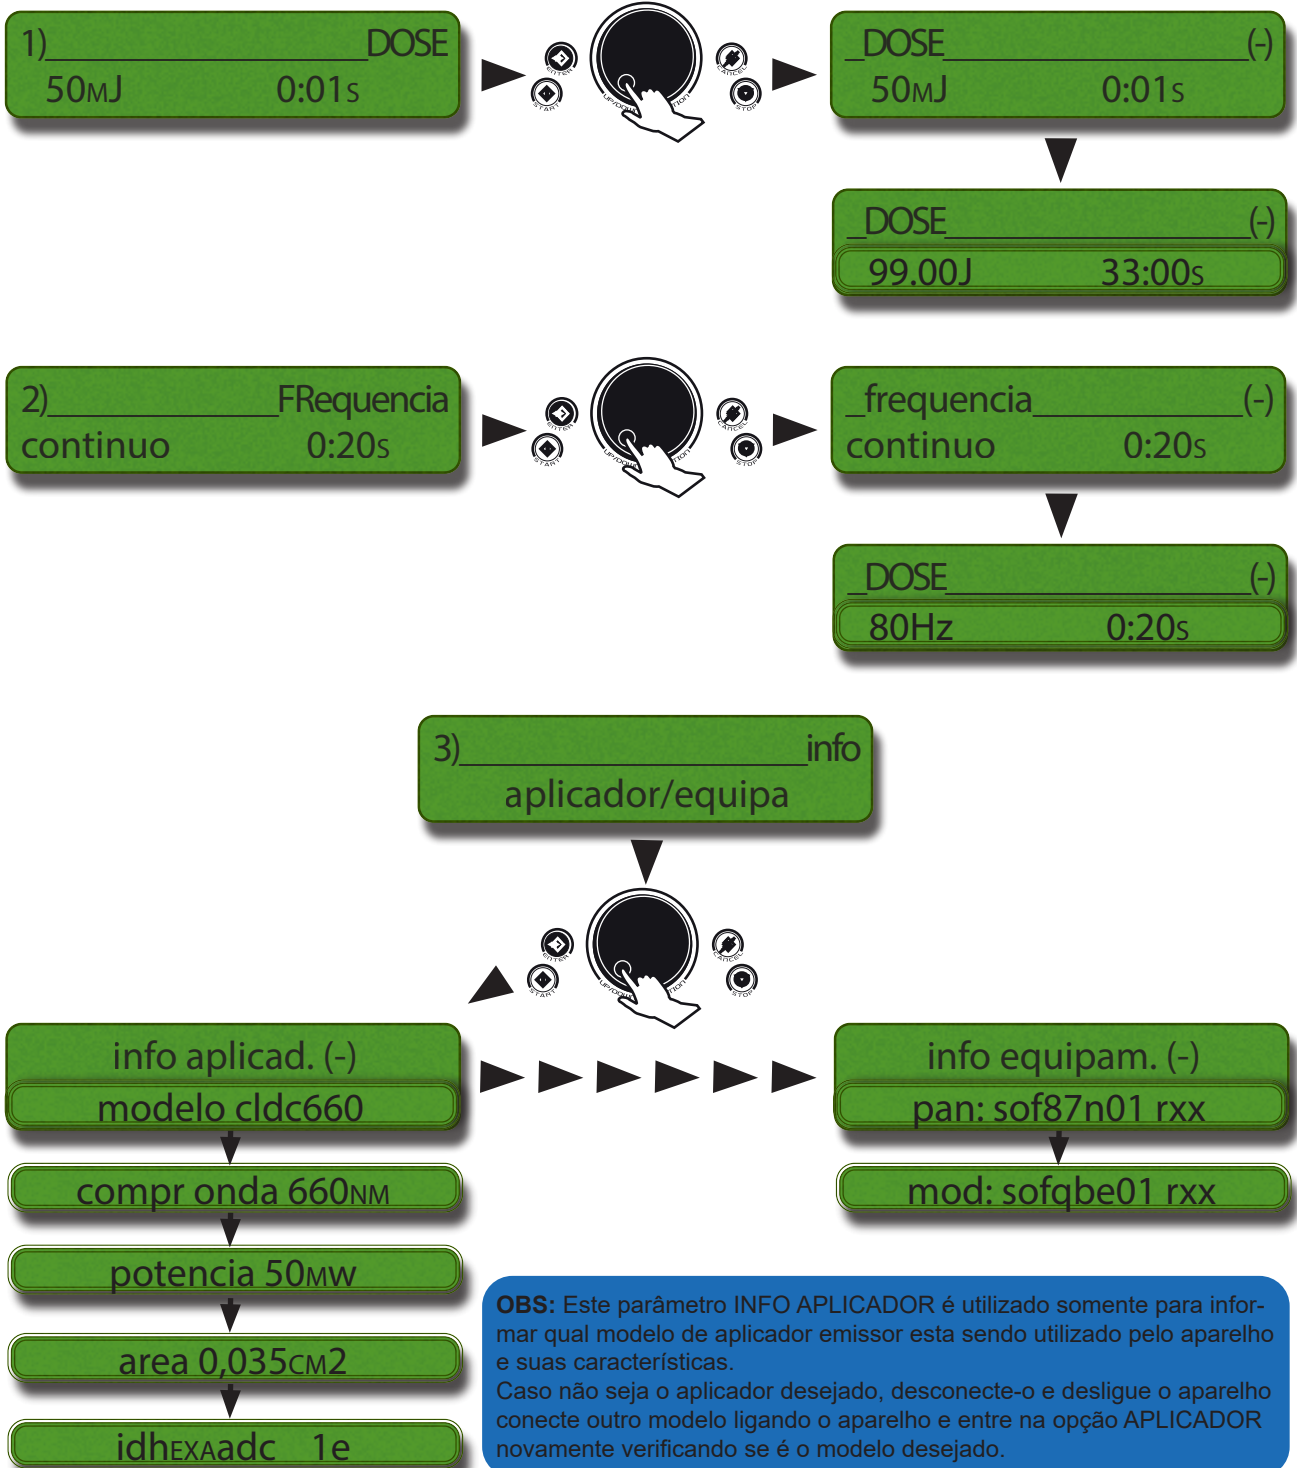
1)________________DOSE
50MJ 0:01S

ENTER START UP/DOWN OPTION CANCEL STOP

_DOSE________________(-)
50MJ 0:01S

_DOSE________________(-)
99.00J 33:00S

2)____________FRequencia
continuo 0:20S

ENTER START UP/DOWN OPTION CANCEL STOP

_frequencia__________(-)
continuo 0:20S

_DOSE________________(-)
80Hz 0:20S

3)________________info
aplicador/equipa

ENTER START UP/DOWN OPTION CANCEL STOP

info aplicad. (-)
modelo cldc660

compr onda 660NM

potencia 50MW

area 0,035CM2

idhEXAadc 1e

info equipam. (-)
pan: sof87n01 rxx

mod: sofqbe01 rxx

**OBS:** Este parâmetro INFO APLICADOR é utilizado somente para informar qual modelo de aplicador emissor esta sendo utilizado pelo aparelho e suas características.
Caso não seja o aplicador desejado, desconecte-o e desligue o aparelho conecte outro modelo ligando o aparelho e entre na opção APLICADOR novamente verificando se é o modelo desejado.